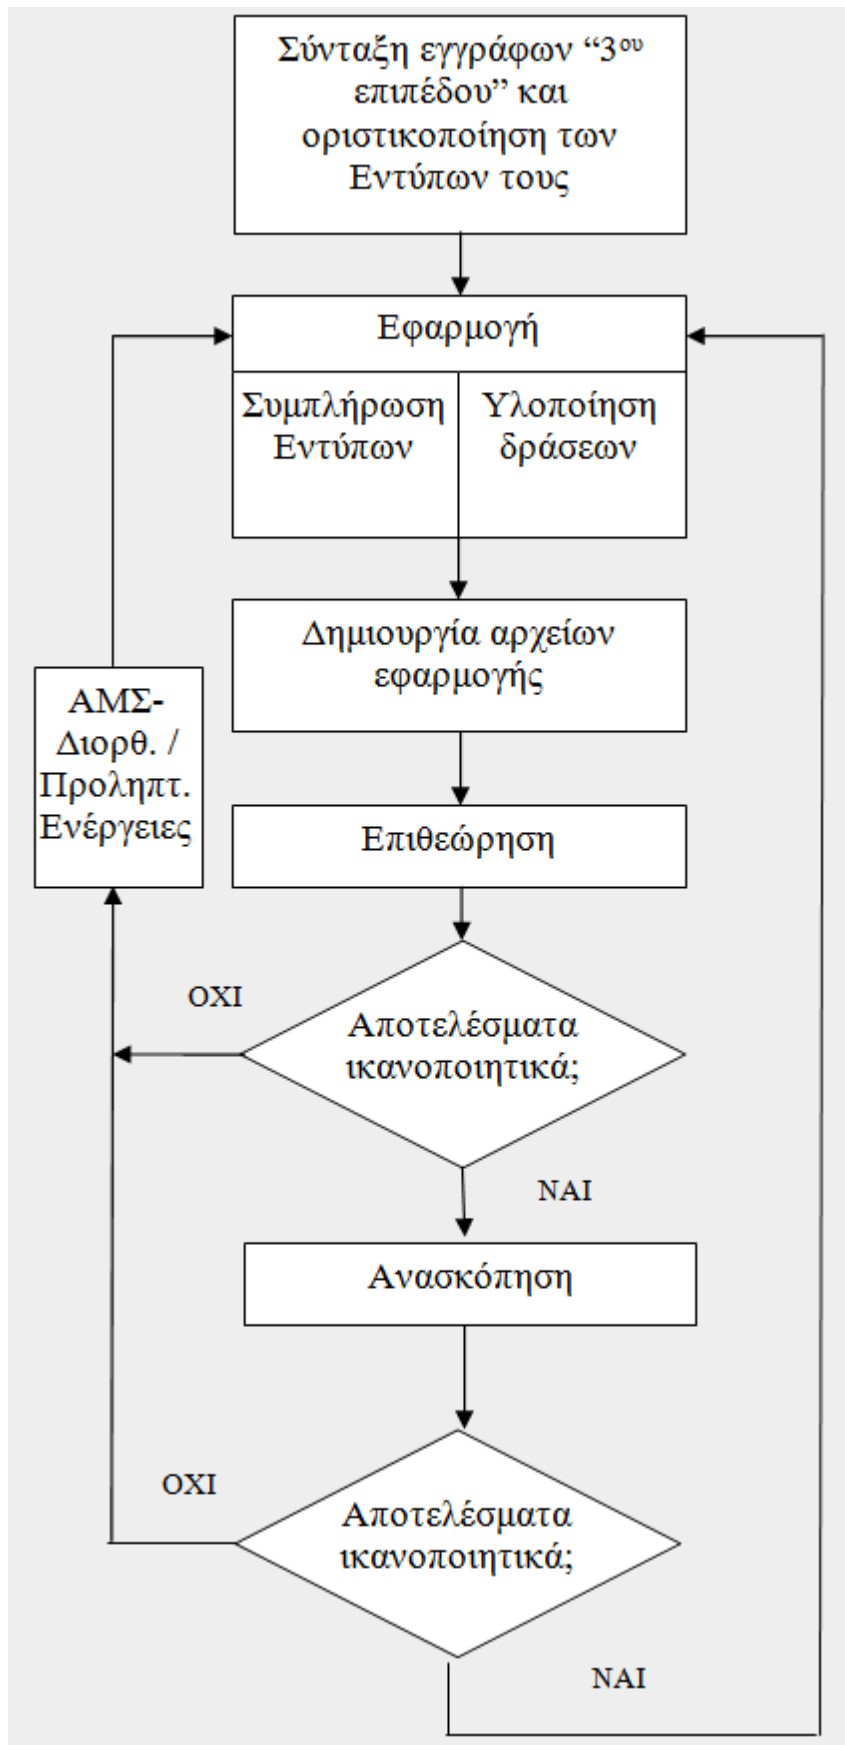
Σύνταξη εγγράφων “3$^{ου}$ επιπέδου” και οριστικοποίηση των Εντύπων τους

Εφαρμογή

Συμπλήρωση Εντύπων

Υλοποίηση δράσεων

Δημιουργία αρχείων εφαρμογής

Επιθεώρηση

ΟΧΙ

Αποτελέσματα ικανοποιητικά;

ΝΑΙ

Ανασκόπηση

ΟΧΙ

Αποτελέσματα ικανοποιητικά;

ΝΑΙ

ΑΜΣ-Διορθ. / Προληπτ. Ενέργειες